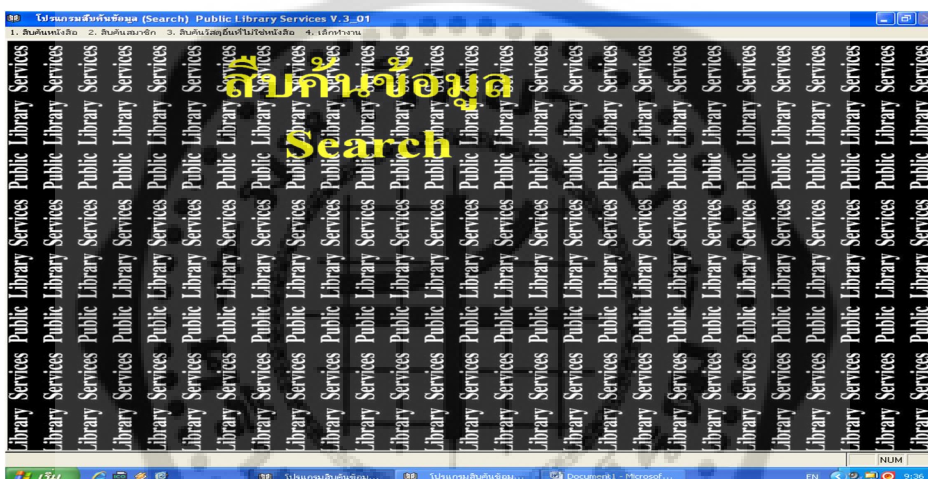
โปรแกรมสืบค้นข้อมูล (Search) Public Library Services V.3_01

1. สืบค้นหนังสือ 2. สืบค้นสมาชิก 3. สืบค้นวัสดุอื่นที่ไม่ใช่หนังสือ 4. เลิกทำงาน

สืบค้นข้อมูล

Search

Public Library Services Public Library Services Public Library Services

NUM

เริ่ม

โปรแกรมสืบค้นข้อมู...

โปรแกรมสืบค้นข้อมู...

Document1 - Microsof...

EN

9:36